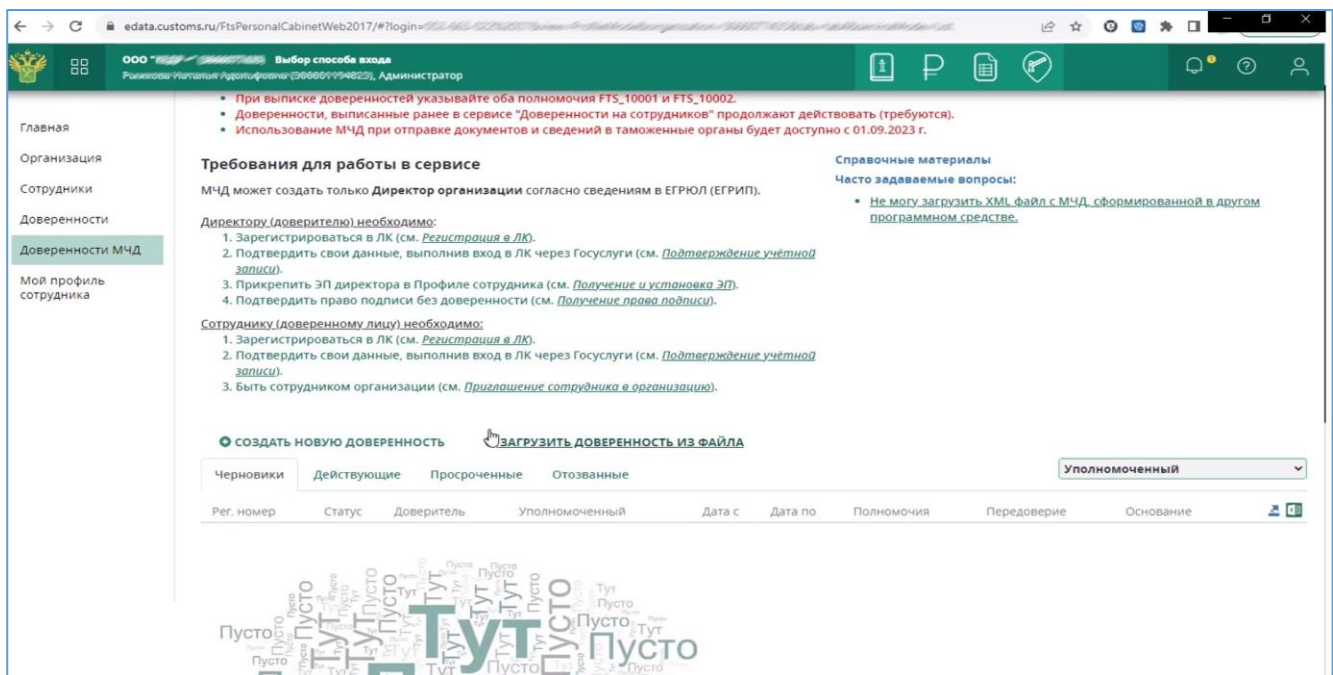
edata.customs.ru/FtsPersonalCabinetWeb2017/#?login=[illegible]

ООО "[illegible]" Выбор способа входа
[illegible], Администратор

Главная
Организация
Сотрудники
Доверенности
Доверенности МЧД
Мой профиль сотрудника

• При выписке доверенностей указывайте оба полномочия FTS_10001 и FTS_10002.
• Доверенности, выписанные ранее в сервисе "Доверенности на сотрудников" продолжают действовать (требуются).
• Использование МЧД при отправке документов и сведений в таможенные органы будет доступно с 01.09.2023 г.

Требования для работы в сервисе

МЧД может создать только Директор организации согласно сведениям в ЕГРЮЛ (ЕГРИП).

Директору (доверителю) необходимо:
1. Зарегистрироваться в ЛК (см. Регистрация в ЛК).
2. Подтвердить свои данные, выполнив вход в ЛК через Госуслуги (см. Подтверждение учётной записи).
3. Прикрепить ЭП директора в Профиле сотрудника (см. Получение и установка ЭП).
4. Подтвердить право подписи без доверенности (см. Получение права подписи).

Сотруднику (доверенному лицу) необходимо:
1. Зарегистрироваться в ЛК (см. Регистрация в ЛК).
2. Подтвердить свои данные, выполнив вход в ЛК через Госуслуги (см. Подтверждение учётной записи).
3. Быть сотрудником организации (см. Приглашение сотрудника в организацию).

Справочные материалы
Часто задаваемые вопросы:
• Не могу загрузить XML файл с МЧД, сформированной в другом программном средстве.

СОЗДАТЬ НОВУЮ ДОВЕРЕННОСТЬ
ЗАГРУЗИТЬ ДОВЕРЕННОСТЬ ИЗ ФАЙЛА

Черновики | Действующие | Просроченные | Отозванные

Уполномоченный

| Рег. номер | Статус | Доверитель | Уполномоченный | Дата с | Дата по | Полномочия | Передоверие | Основание |
|---|---|---|---|---|---|---|---|---|

Пусто Тут Пусто Тут Пусто Тут Пусто Тут Пусто Пусто Тут Пусто